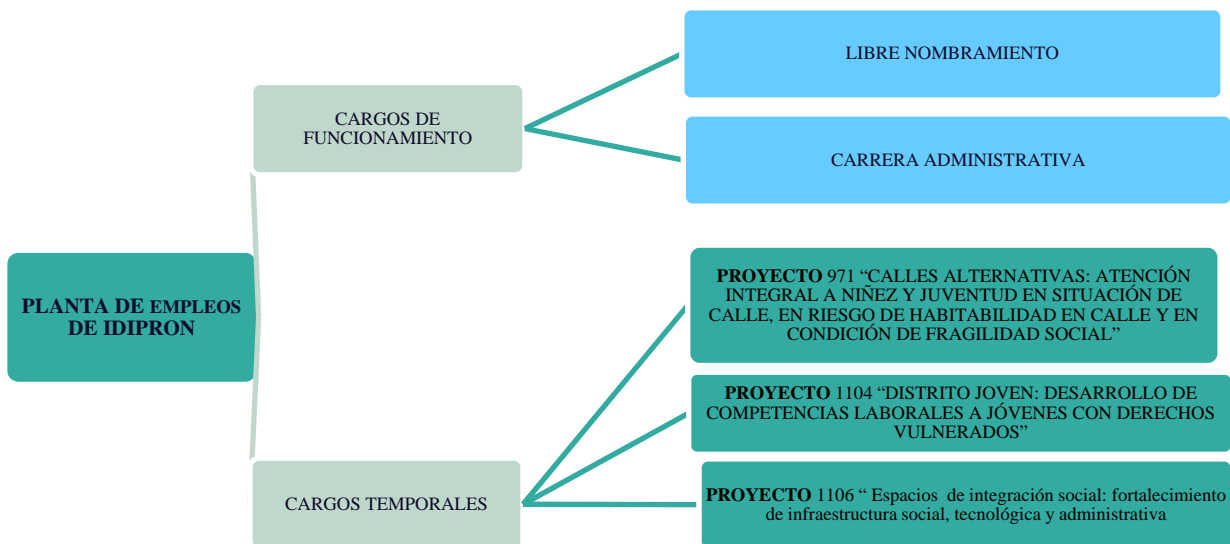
PLANTA DE EMPLEOS DE IDIPRON

CARGOS DE FUNCIONAMIENTO

LIBRE NOMBRAMIENTO

CARRERA ADMINISTRATIVA

CARGOS TEMPORALES

**PROYECTO** 971 “CALLES ALTERNATIVAS: ATENCIÓN INTEGRAL A NIÑEZ Y JUVENTUD EN SITUACIÓN DE CALLE, EN RIESGO DE HABITABILIDAD EN CALLE Y EN CONDICIÓN DE FRAGILIDAD SOCIAL”

**PROYECTO** 1104 “DISTRITO JOVEN: DESARROLLO DE COMPETENCIAS LABORALES A JÓVENES CON DERECHOS VULNERADOS”

**PROYECTO** 1106 “ Espacios de integración social: fortalecimiento de infraestructura social, tecnológica y administrativa